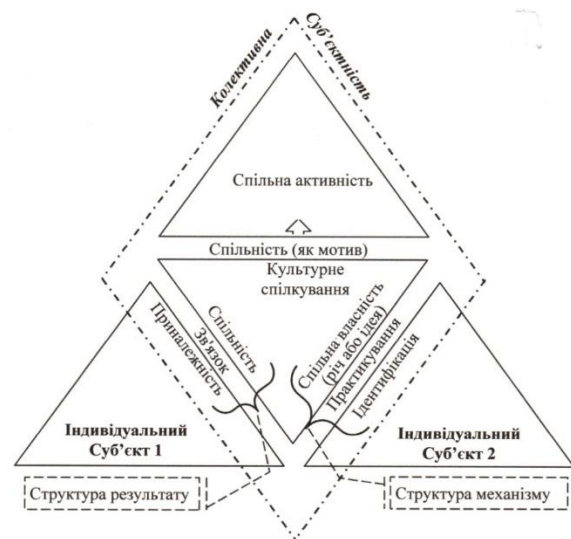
Колективна Суб'єктність

Спільна активність

Спільність (як мотив)

Культурне спілкування

Спільність
Зв'язок
Приналежність

Спільна власність (річ або ідея)
Практикування
Ідентифікація

Індивідуальний Суб'єкт 1

Індивідуальний Суб'єкт 2

Структура результату

Структура механізму